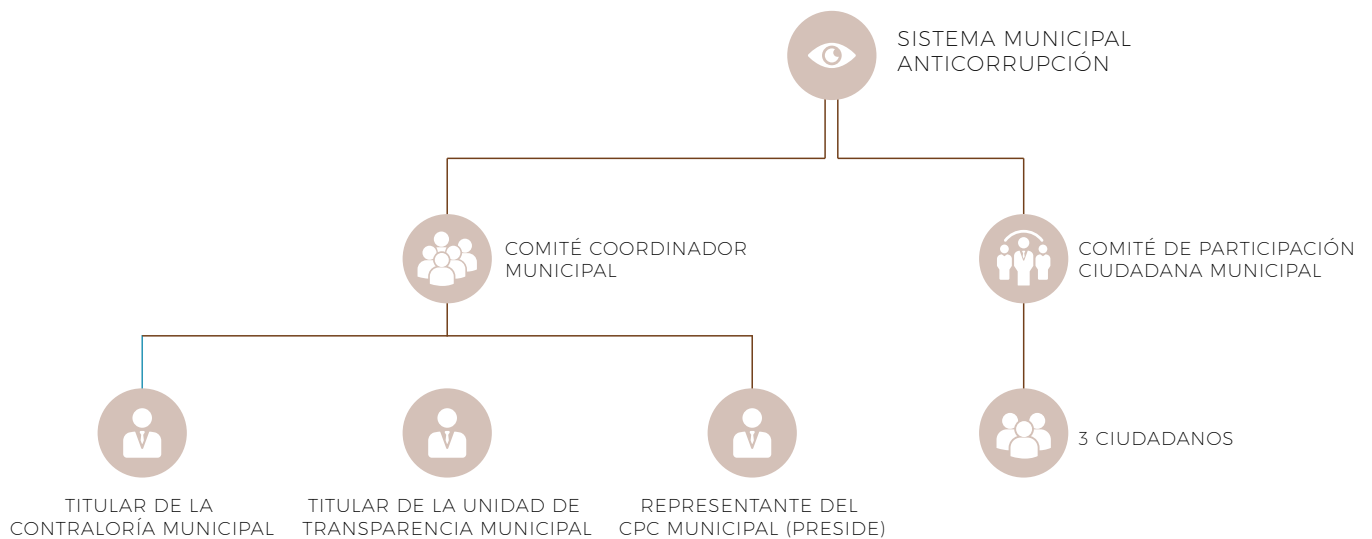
SISTEMA MUNICIPAL ANTICORRUPCIÓN

COMITÉ COORDINADOR MUNICIPAL

COMITÉ DE PARTICIPACIÓN CIUDADANA MUNICIPAL

TITULAR DE LA CONTRALORÍA MUNICIPAL

TITULAR DE LA UNIDAD DE TRANSPARENCIA MUNICIPAL

REPRESENTANTE DEL CPC MUNICIPAL (PRESIDE)

3 CIUDADANOS